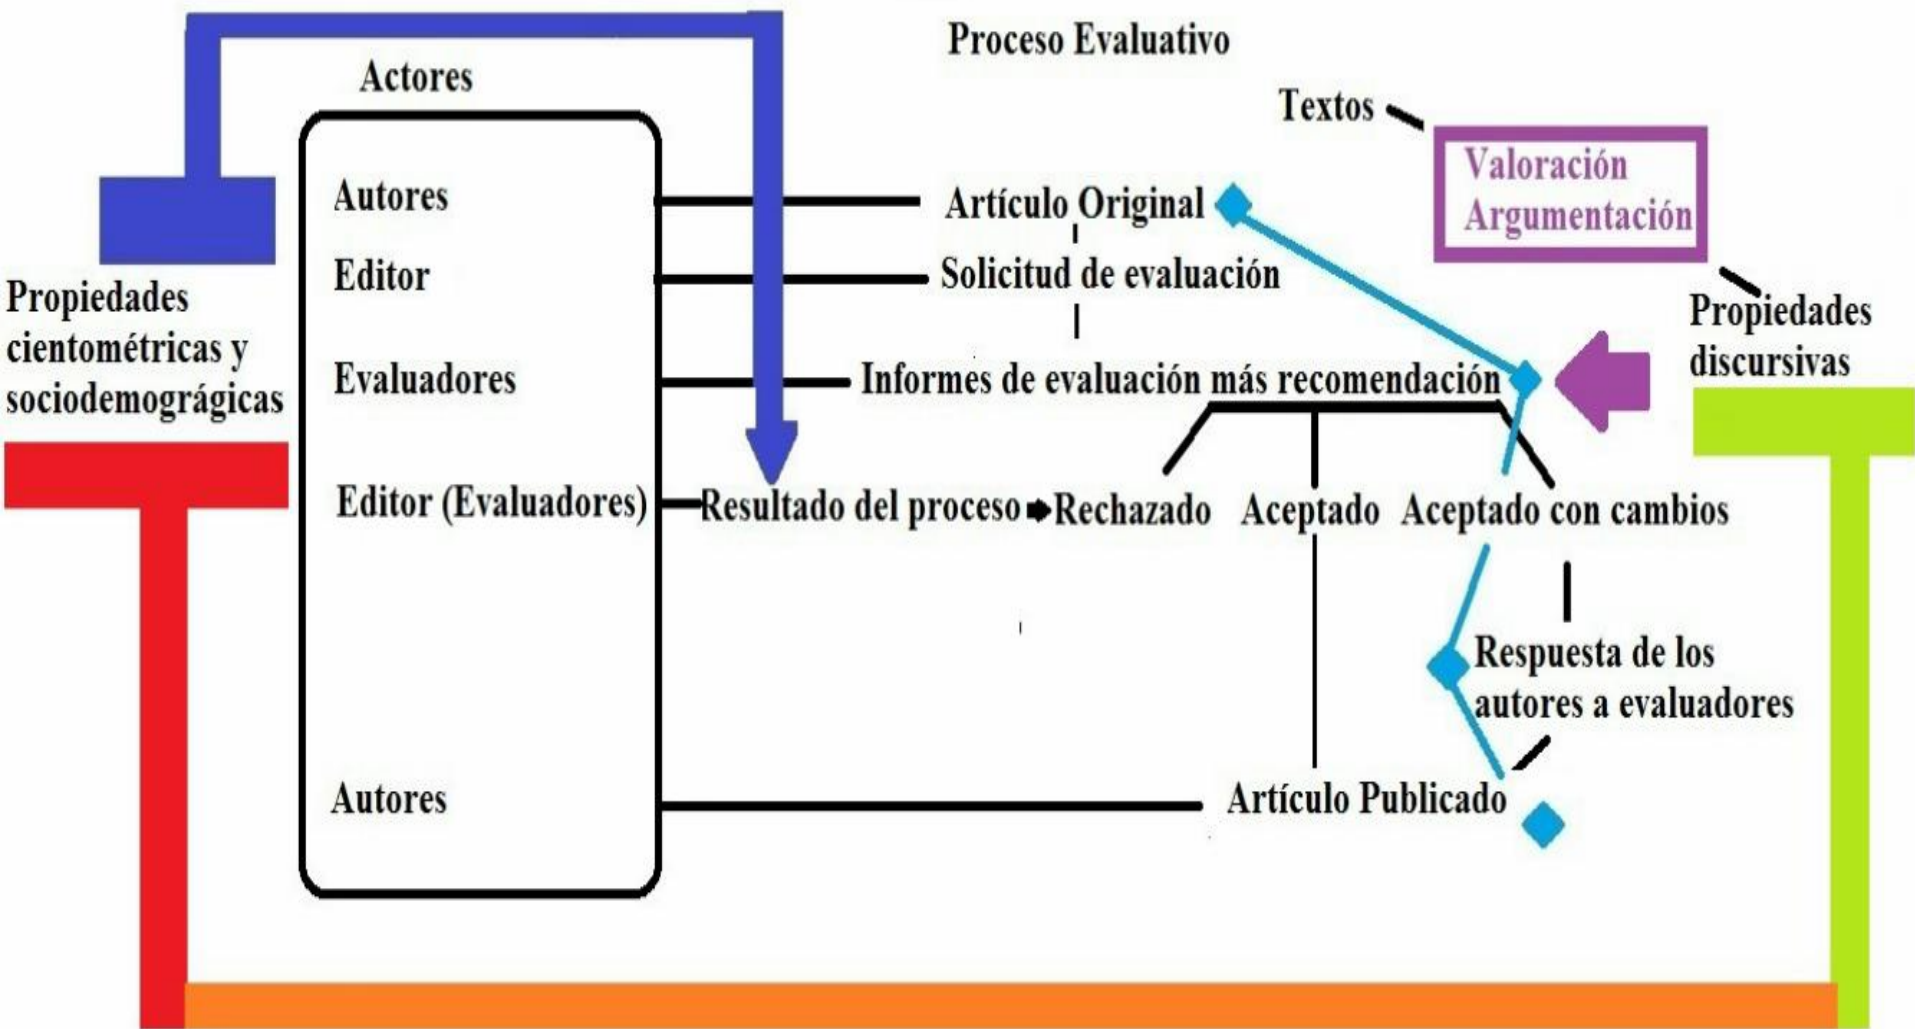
Proceso Evaluativo

Actores

Textos

Valoración
Argumentación

Autores

Artículo Original

Editor

Solicitud de evaluación

Propiedades cientométricas y sociodemográgicas

Propiedades discursivas

Evaluadores

Informes de evaluación más recomendación

Editor (Evaluadores)

Resultado del proceso

Rechazado

Aceptado

Aceptado con cambios

Respuesta de los autores a evaluadores

Autores

Artículo Publicado